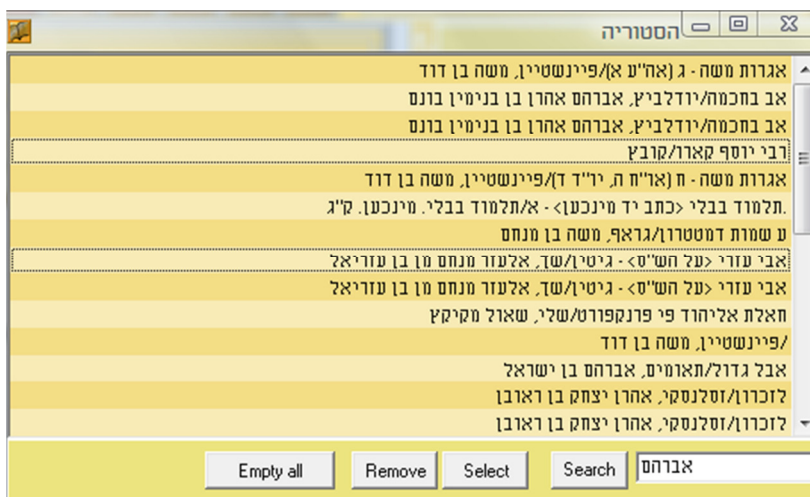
הסטוריה

אגרות משה - ג (אה"ע א)/פיינשטיין, משה בן דוד
אב בחכמה/יודלביץ, אברהם אהרן בן בנימין בונם
אב בחכמה/יודלביץ, אברהם אהרן בן בנימין בונם
רבי יוסף קארו/קובץ
אגרות משה - ח (אר"ח ה, יו"ד ד)/פיינשטיין, משה בן דוד
.תלמוד בבלי <כתב יד מינכען> - א/תלמוד בבלי. מינכען. ק"ג
ע שמות דמטטרון/גראף, משה בן מנחם
אבי עזרי <על הש"ס> - גיטין/שך, אלעזר מנחם מן בן עזריאל
אבי עזרי <על הש"ס> - גיטין/שך, אלעזר מנחם מן בן עזריאל
חאלת אליהוד פי פרנקפורט/שלי, שאול מקיקץ
/פיינשטיין, משה בן דוד
אבל גדול/תאומים, אברהם בן ישראל
לזכרון/זסלנסקי, אהרן יצחק בן ראובן
לזכרון/זסלנסקי, אהרן יצחק בן ראובן

Empty all
Remove
Select
Search
אברהם